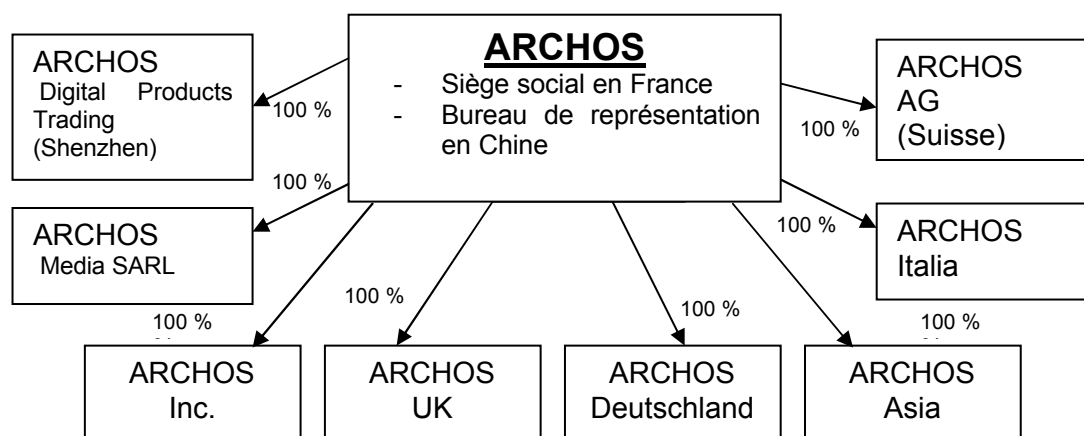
ARCHOS

- Siège social en France
- Bureau de représentation en Chine

ARCHOS Digital Products Trading (Shenzhen)

100 %

ARCHOS AG (Suisse)

100 %

100 %

ARCHOS Media SARL

100 %

ARCHOS Italia

100 %

100 %

100 %

100 %

ARCHOS Inc.

ARCHOS UK

ARCHOS Deutschland

ARCHOS Asia